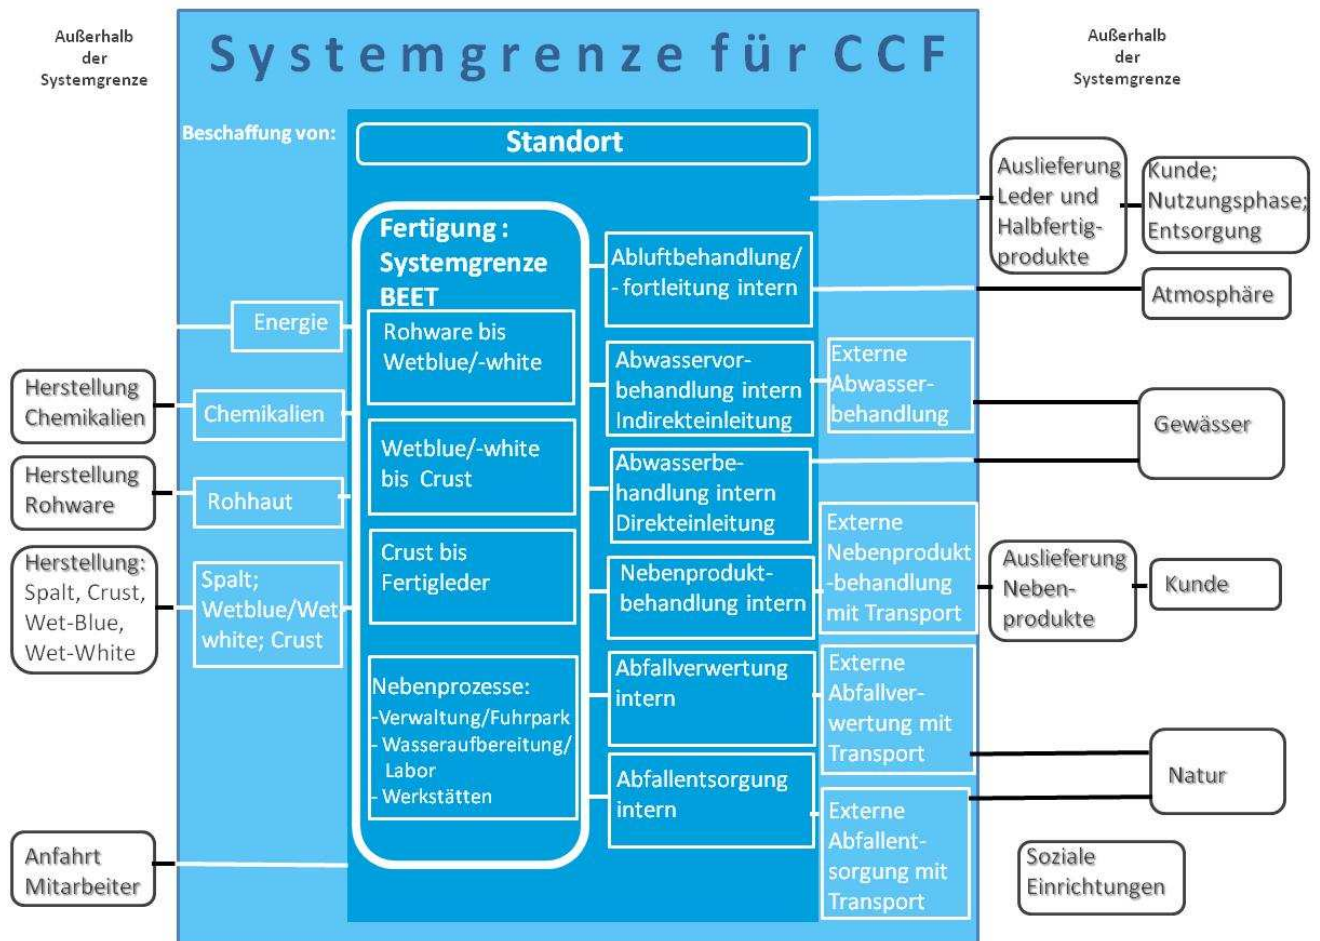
Außerhalb der Systemgrenze

Systemgrenze für CCF

Außerhalb der Systemgrenze

Beschaffung von:

Standort

Fertigung : Systemgrenze BEET

Rohware bis Wetblue/-white

Wetblue/-white bis Crust

Crust bis Fertigleder

Nebenprozesse:
-Verwaltung/Fuhrpark
- Wasseraufbereitung/ Labor
- Werkstätten

Abluftbehandlung/ - fortleitung intern

Abwasservorbehandlung intern Indirekteinleitung

Abwasserbehandlung intern Direkteinleitung

Nebenproduktbehandlung intern

Abfallverwertung intern

Abfallentsorgung intern

Externe Abwasserbehandlung

Externe Nebenprodukt -behandlung mit Transport

Externe Abfallverwertung mit Transport

Externe Abfallentsorgung mit Transport

Energie

Herstellung Chemikalien

Chemikalien

Herstellung Rohware

Rohhaut

Herstellung: Spalt, Crust, Wet-Blue, Wet-White

Spalt; Wetblue/Wet white; Crust

Anfahrt Mitarbeiter

Auslieferung Leder und Halbfertigprodukte

Kunde; Nutzungsphase; Entsorgung

Atmosphäre

Gewässer

Auslieferung Nebenprodukte

Kunde

Natur

Soziale Einrichtungen